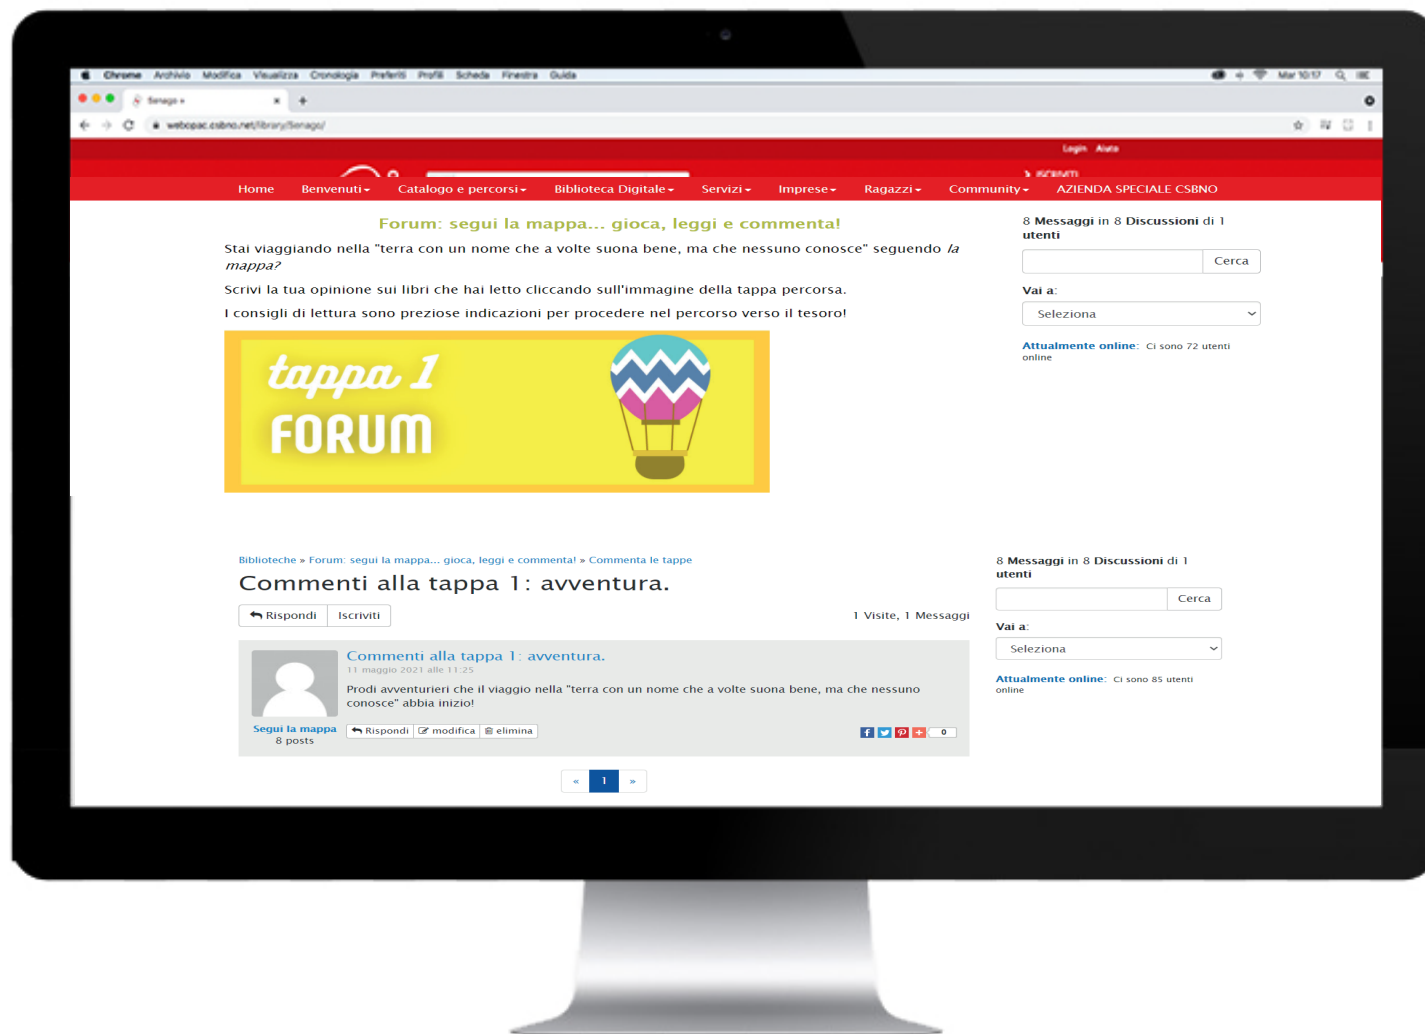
Chrome Archivio Modifica Visualizza Cronologia Preferiti Profili Scheda Finestra Guida

Mar 10:17

Senago

webopac.csbno.net/library/Senago/

Login Aiuto

Home Benvenuti Catalogo e percorsi Biblioteca Digitale Servizi Imprese Ragazzi Community AZIENDA SPECIALE CSBNO

Forum: segui la mappa... gioca, leggi e commenta!

Stai viaggiando nella "terra con un nome che a volte suona bene, ma che nessuno conosce" seguendo *la mappa?*

Scrivi la tua opinione sui libri che hai letto cliccando sull'immagine della tappa percorsa.

I consigli di lettura sono preziose indicazioni per procedere nel percorso verso il tesoro!

tappa 1
FORUM

8 Messaggi in 8 Discussioni di 1 utenti

Cerca

Vai a:

Seleziona

Attualmente online: Ci sono 72 utenti online

Biblioteche » Forum: segui la mappa... gioca, leggi e commenta! » Commenta le tappe

Commenti alla tappa 1: avventura.

Rispondi Iscriviti

1 Visite, 1 Messaggi

Commenti alla tappa 1: avventura.

11 maggio 2021 alle 11:25

Prodi avventurieri che il viaggio nella "terra con un nome che a volte suona bene, ma che nessuno conosce" abbia inizio!

Segui la mappa
8 posts

Rispondi modifica elimina

0

« 1 »

8 Messaggi in 8 Discussioni di 1 utenti

Cerca

Vai a:

Seleziona

Attualmente online: Ci sono 85 utenti online